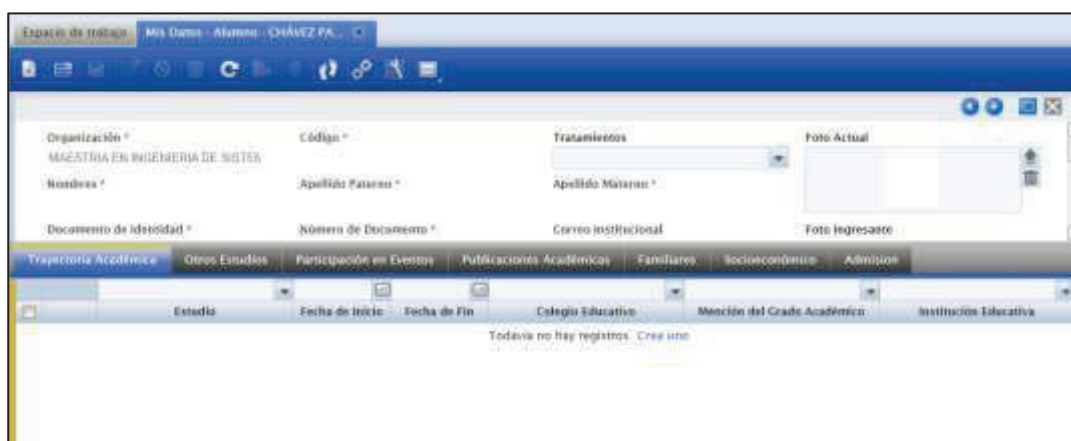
Espacio de trabajo | Mis Datos - Alumno - CHÁVEZ PA...

Organización * MAESTRIA EN INGENIERIA DE SISTE | Código * | Tratamientos | Foto Actual
Nombres * | Apellido Paterno * | Apellido Materno *
Documento de Identidad * | Número de Documento * | Correo Institucional | Foto Ingresante

Trayectoria Académica | Otros Estudios | Participación en Eventos | Publicaciones Académicas | Familiares | Socioeconómico | Admision

| | Estudio | Fecha de Inicio | Fecha de Fin | Colegio Educativo | Mención del Grado Académico | Institución Educativa |
|---|---|---|---|---|---|---|

Todavía no hay registros. Crear uno